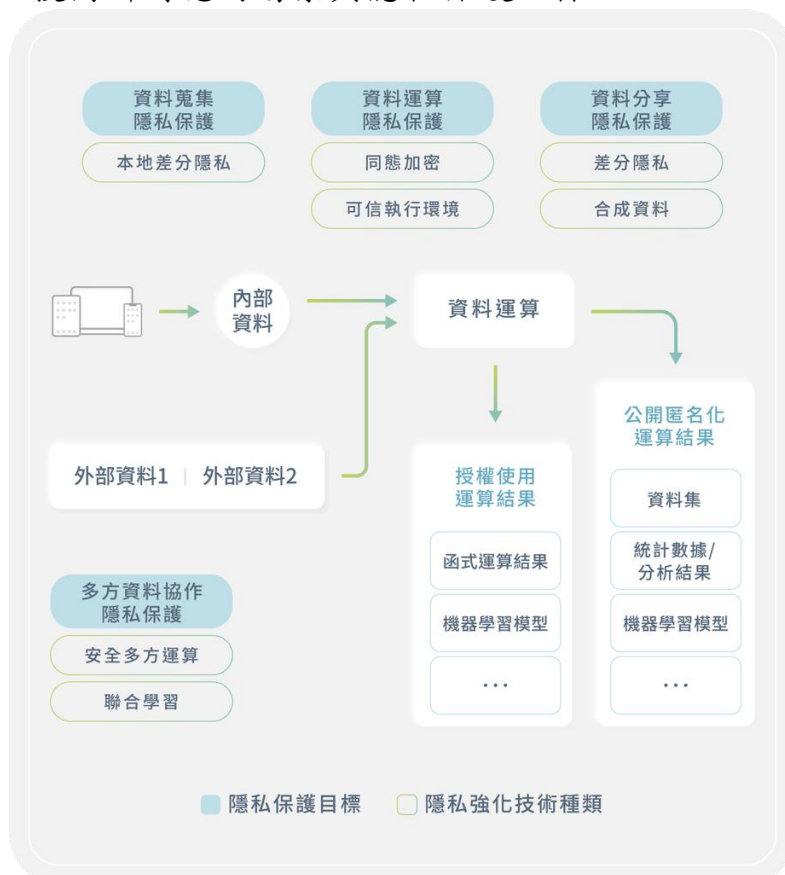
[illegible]

資料蒐集
隱私保護

本地差分隱私

資料運算
隱私保護

同態加密

可信執行環境

資料分享
隱私保護

差分隱私

合成資料

內部
資料

資料運算

外部資料1 | 外部資料2

授權使用
運算結果

函式運算結果

機器學習模型

...

公開匿名化
運算結果

資料集

統計數據/
分析結果

機器學習模型

...

多方資料協作
隱私保護

安全多方運算

聯合學習

隱私保護目標 隱私強化技術種類